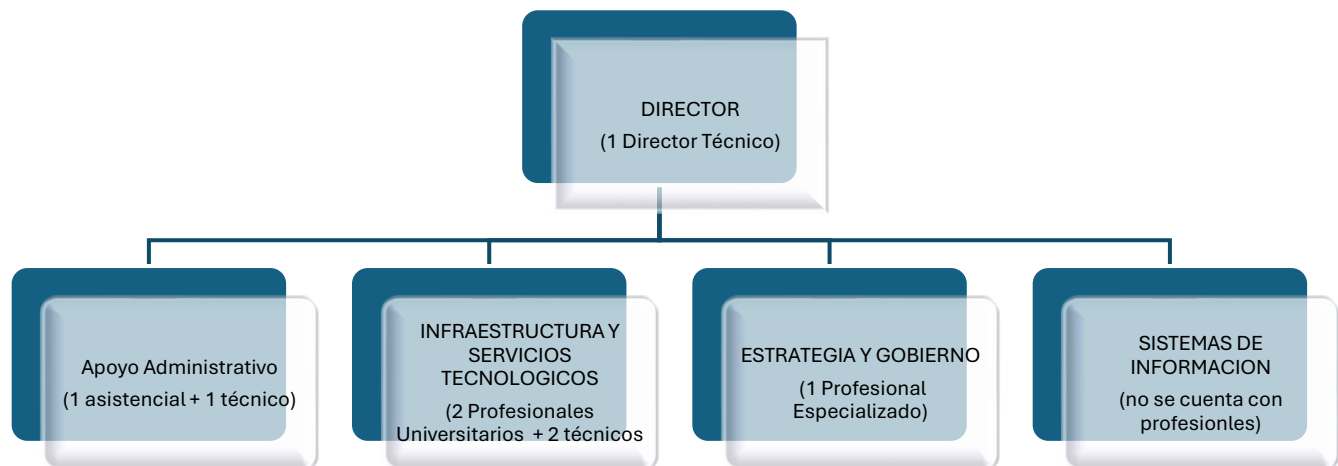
DIRECTOR
(1 Director Técnico)

Apoyo Administrativo
(1 asistencial + 1 técnico)

INFRAESTRUCTURA Y SERVICIOS TECNOLOGICOS
(2 Profesionales Universitarios + 2 técnicos

ESTRATEGIA Y GOBIERNO
(1 Profesional Especializado)

SISTEMAS DE INFORMACION
(no se cuenta con profesionles)